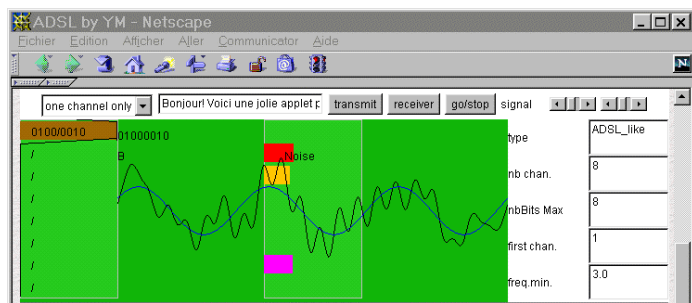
ADSL by YM - Netscape

Fichier Edition Afficher Aller Communicator Aide

one channel only

Bonjour! Voici une jolie applet p

transmit

receiver

go/stop

signal

0100/0010

01000010

B

Noise

/
/
/
/
/
/
/
/

type

ADSL_like

nb chan.

8

nbBits Max

8

first chan.

1

freq.min.

3.0